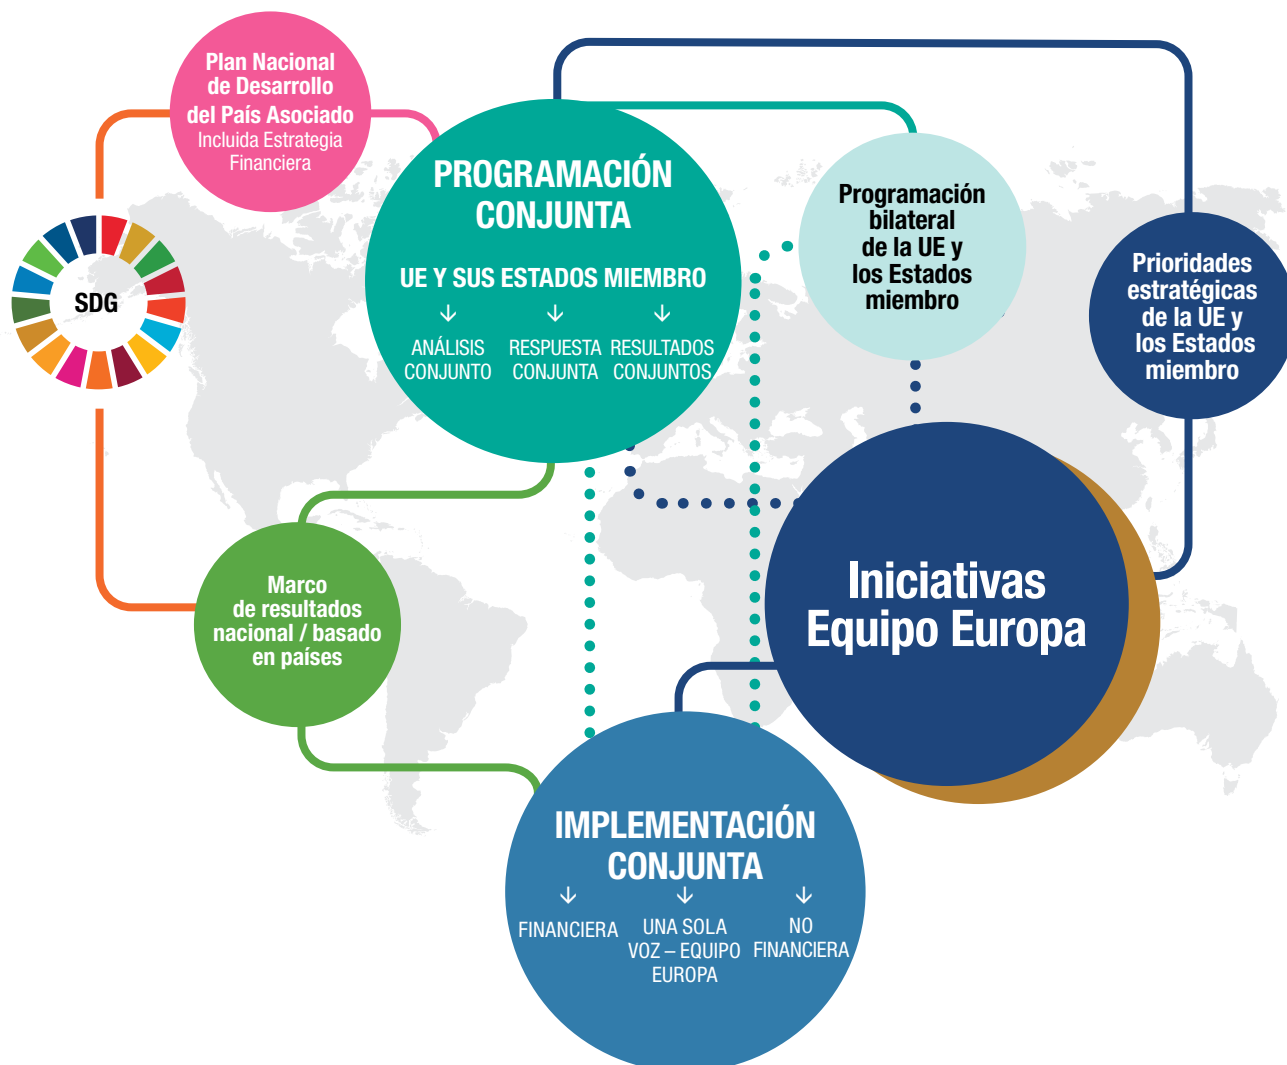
Plan Nacional de Desarrollo del País Asociado
Incluida Estrategia Financiera

SDG

PROGRAMACIÓN CONJUNTA

UE Y SUS ESTADOS MIEMBRO

ANÁLISIS CONJUNTO

RESPUESTA CONJUNTA

RESULTADOS CONJUNTOS

Programación bilateral de la UE y los Estados miembro

Prioridades estratégicas de la UE y los Estados miembro

Marco de resultados nacional / basado en países

Iniciativas Equipo Europa

IMPLEMENTACIÓN CONJUNTA

FINANCIERA

UNA SOLA VOZ – EQUIPO EUROPA

NO FINANCIERA